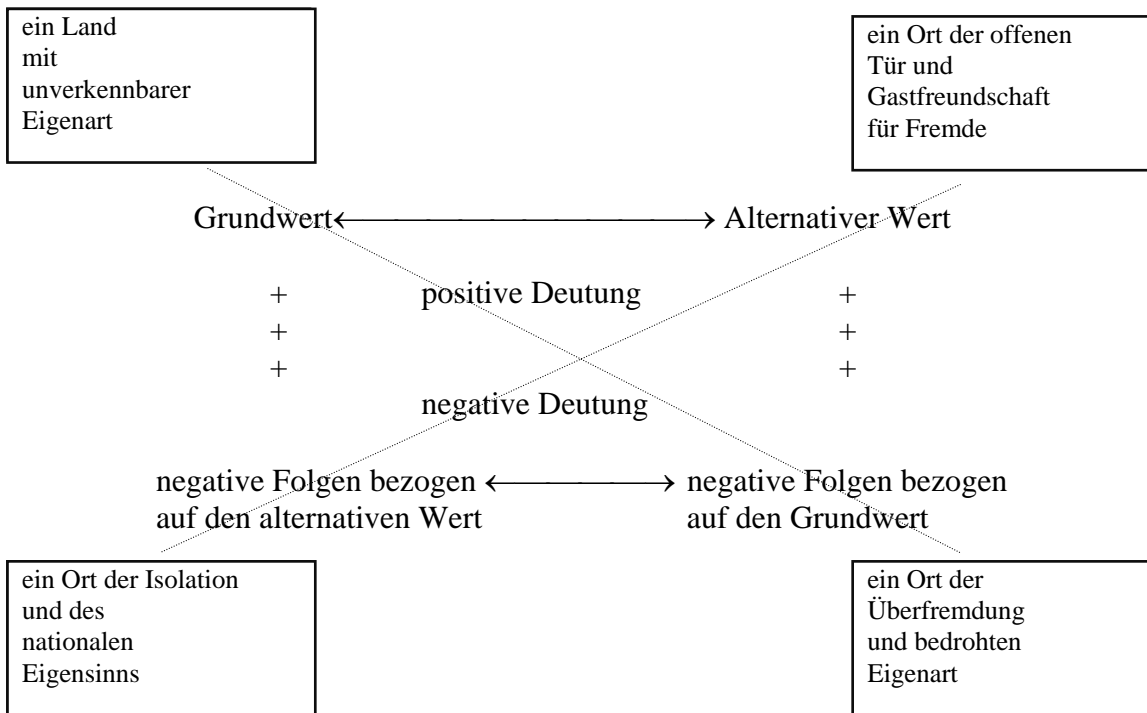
ein Land mit unverkennbarer Eigenart

ein Ort der offenen Tür und Gastfreundschaft für Fremde

Grundwert ←——————→ Alternativer Wert

+ + +

positive Deutung

+ + +

negative Deutung

negative Folgen bezogen auf den alternativen Wert ←——→ negative Folgen bezogen auf den Grundwert

ein Ort der Isolation und des nationalen Eigensinns

ein Ort der Überfremdung und bedrohten Eigenart